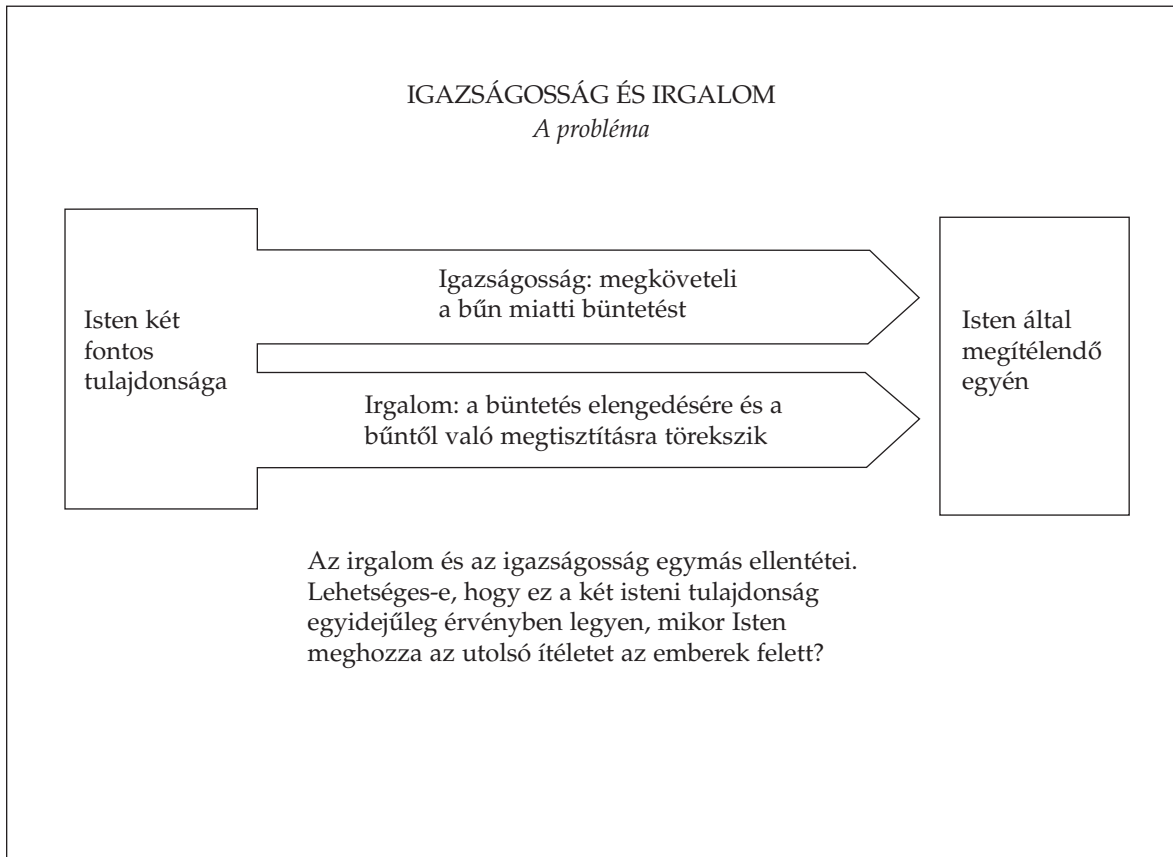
IGAZSÁGOSSÁG ÉS IRGALOM
*A probléma*

Isten két fontos tulajdonsága

Igazságosság: megköveteli a bűn miatti büntetést

Irgalom: a büntetés elengedésére és a bűntől való megtisztításra törekszik

Isten által megítélendő egyén

Az irgalom és az igazságosság egymás ellentétei. Lehetséges-e, hogy ez a két isteni tulajdonság egyidejűleg érvényben legyen, mikor Isten meghozza az utolsó ítéletet az emberek felett?